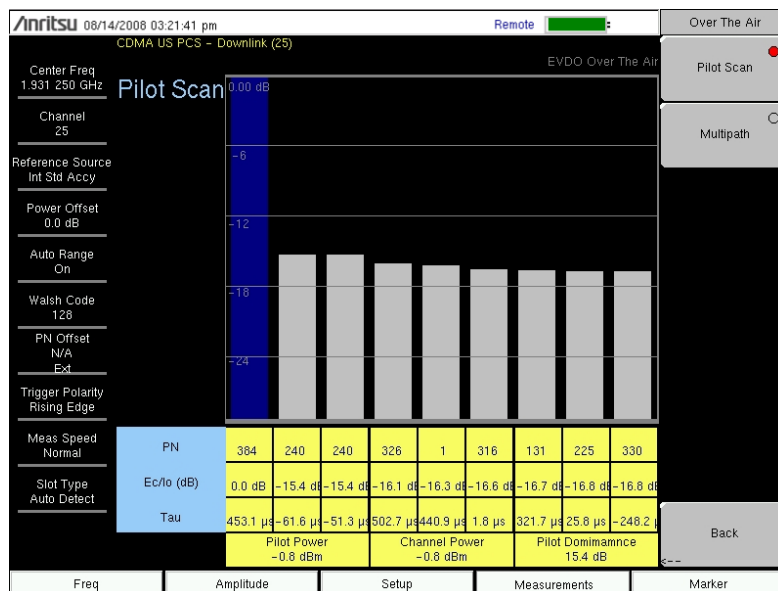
/inritsu 08/14/2008 03:21:41 pm

Remote

Over The Air

CDMA US PCS - Downlink (25)

EVDO Over The Air

Center Freq
1.931 250 GHz

Pilot Scan

Channel
25

Reference Source
Int Std Accy

Power Offset
0.0 dB

Auto Range
On

Walsh Code
128

PN Offset
N/A
Ext

Trigger Polarity
Rising Edge

Meas Speed
Normal

Slot Type
Auto Detect

0.00 dB

-6

-12

-18

-24

| PN | 384 | 240 | 240 | 326 | 1 | 316 | 131 | 225 | 330 |
|---|---|---|---|---|---|---|---|---|---|
| Ec/Io (dB) | 0.0 dB | -15.4 dI | -15.4 dI | -16.1 dI | -16.3 dI | -16.6 dI | -16.7 dI | -16.8 dI | -16.8 dI |
| Tau | 453.1 µs | -61.6 µs | -51.3 µs | 502.7 µs | 440.9 µs | 1.8 µs | 321.7 µs | 25.8 µs | -248.2 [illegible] |

Pilot Power
-0.8 dBm

Channel Power
-0.8 dBm

Pilot Domimamnce
15.4 dB

Pilot Scan

Multipath

Back

Freq

Amplitude

Setup

Measurements

Marker